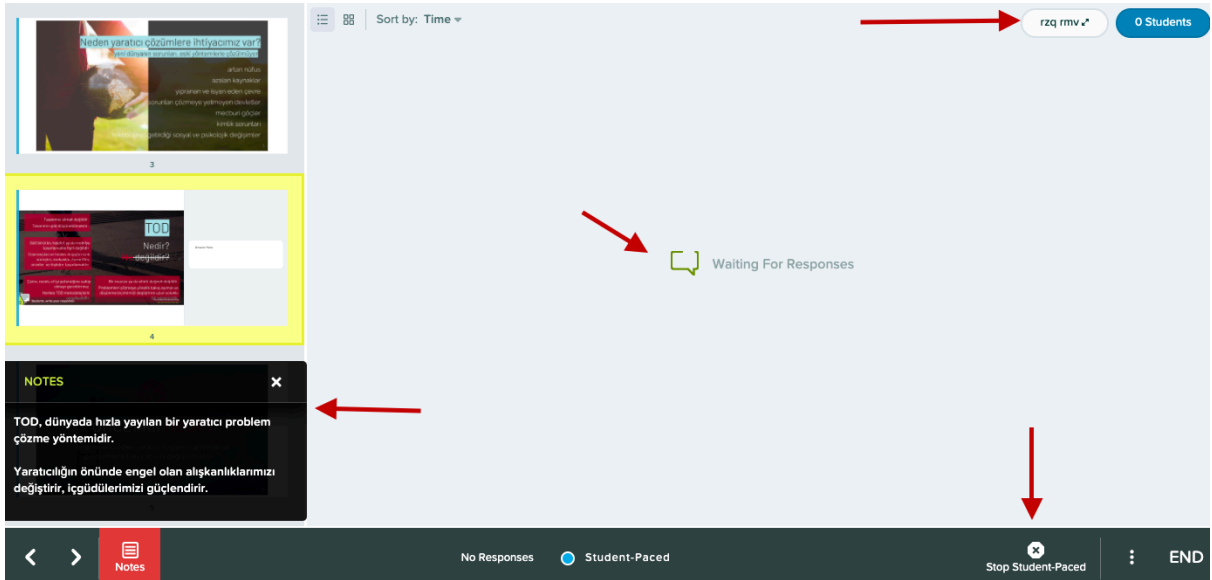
Neden yaratıcı çözümlere ihtiyacımız var?

artan nüfus
azalan kaynaklar
yıpranan ve isyan eden çevre
sorunları çözmeye yetmeyen devletler
mecburi göçler
kimlik sorunları
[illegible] sosyal ve psikolojik değişimler

3

TOD
Nedir?
değildir?

4

Sort by: Time

rzq rmv

0 Students

Waiting For Responses

NOTES

TOD, dünyada hızla yayılan bir yaratıcı problem çözme yöntemidir.

Yaratıcılığın önünde engel olan alışkanlıklarımızı değiştirir, içgüdülerimizi güçlendirir.

Notes

No Responses

Student-Paced

Stop Student-Paced

END